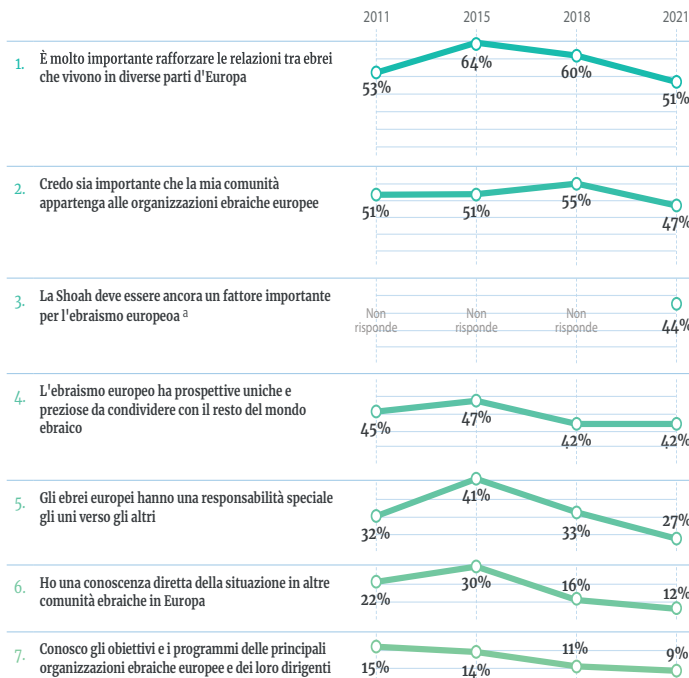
2011 2015 2018 2021

1. È molto importante rafforzare le relazioni tra ebrei che vivono in diverse parti d'Europa

53% 64% 60% 51%

2. Credo sia importante che la mia comunità appartenga alle organizzazioni ebraiche europee

51% 51% 55% 47%

3. La Shoah deve essere ancora un fattore importante per l'ebraismo europeoa a

Non risponde Non risponde Non risponde 44%

4. L'ebraismo europeo ha prospettive uniche e preziose da condividere con il resto del mondo ebraico

45% 47% 42% 42%

5. Gli ebrei europei hanno una responsabilità speciale gli uni verso gli altri

32% 41% 33% 27%

6. Ho una conoscenza diretta della situazione in altre comunità ebraiche in Europa

22% 30% 16% 12%

7. Conosco gli obiettivi e i programmi delle principali organizzazioni ebraiche europee e dei loro dirigenti

15% 14% 11% 9%